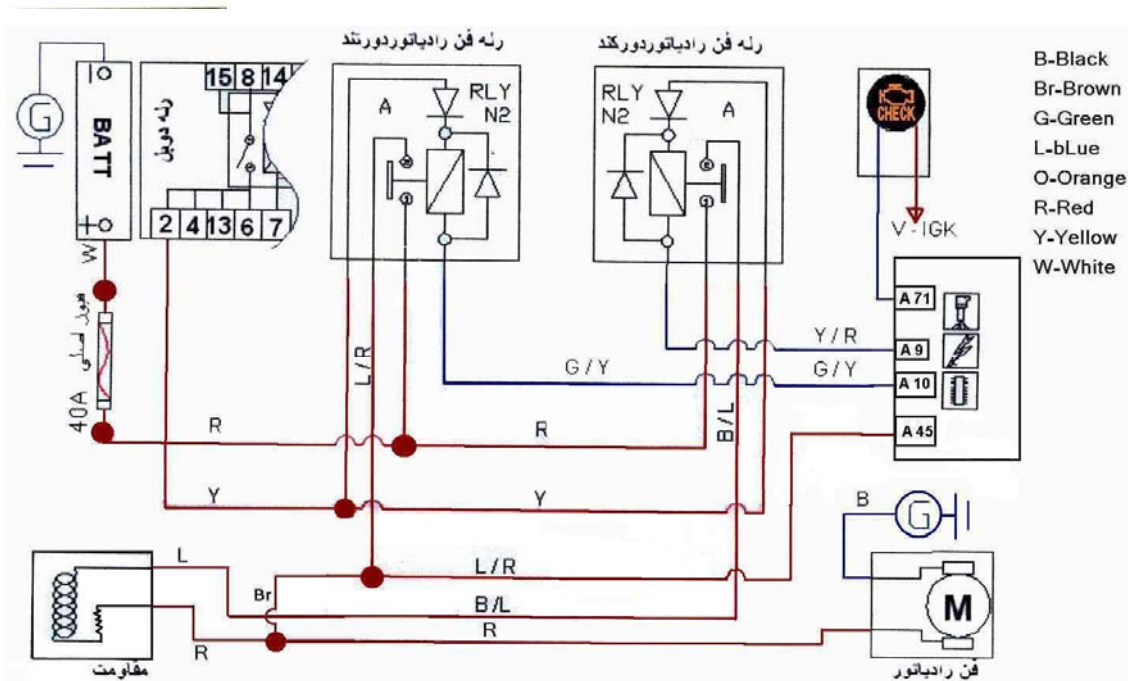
رله فن رادیاتوردورتند

رله فن رادیاتوردورکند

B-Black
Br-Brown
G-Green
L-bLue
O-Orange
R-Red
Y-Yellow
W-White

G

BATT

15 8 14

رله دوبل

2 4 13 6 7

A

RLY
N2

RLY
N2

A

CHECK

V - IGK

W

فیوز اصلی

40A

L/R

R

R

Y

Y

Y/R

G/Y

G/Y

B/L

A 71

A 9

A 10

A 45

B

G

L

Br

L/R

B/L

R

R

M

مقاومت

فن رادیاتور